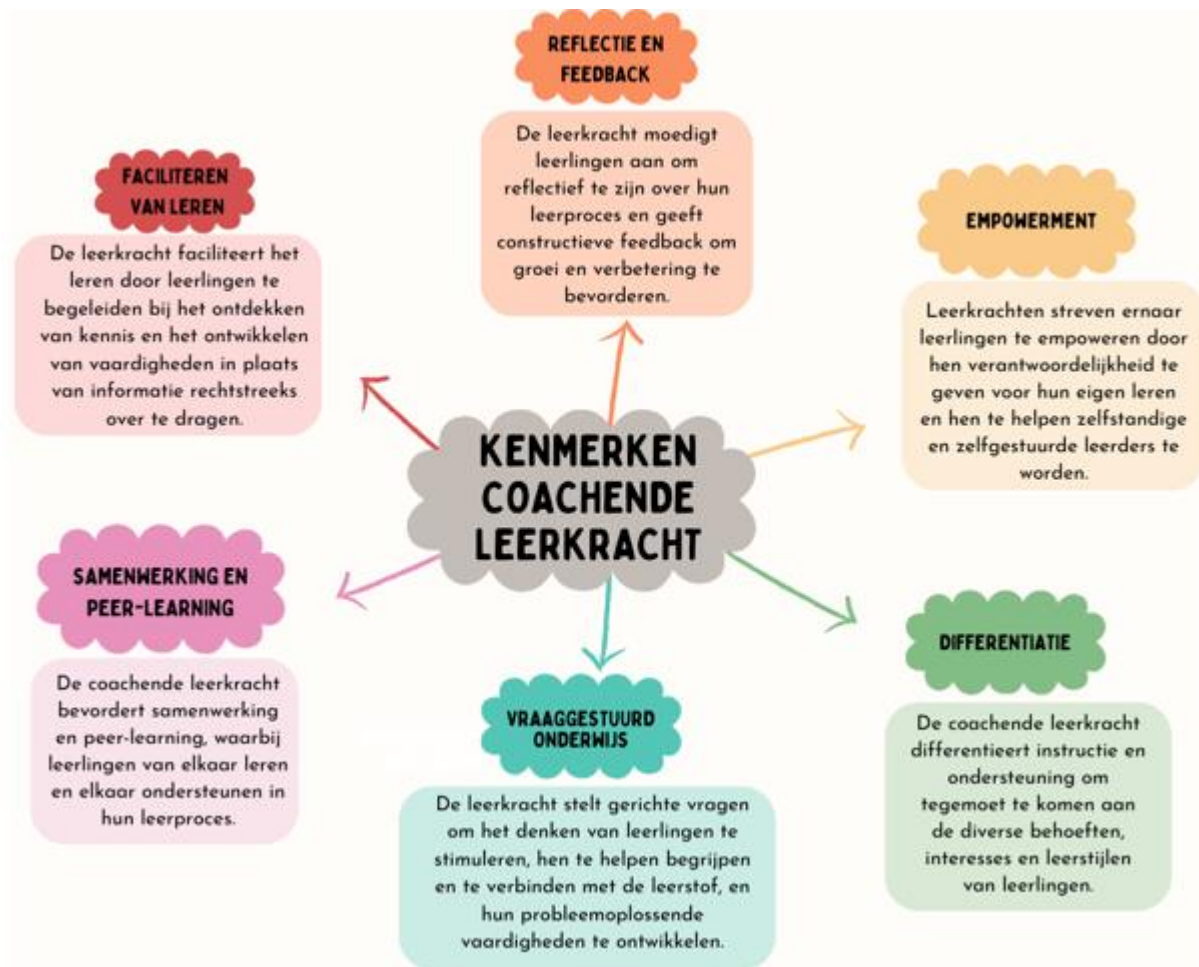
KENMERKEN COACHENDE LEERKRACHT

REFLECTIE EN FEEDBACK

De leerkracht moedigt leerlingen aan om reflectief te zijn over hun leerproces en geeft constructieve feedback om groei en verbetering te bevorderen.

FACILITEREN VAN LEREN

De leerkracht faciliteert het leren door leerlingen te begeleiden bij het ontdekken van kennis en het ontwikkelen van vaardigheden in plaats van informatie rechtstreeks over te dragen.

EMPOWERMENT

Leerkrachten streven ernaar leerlingen te empoweren door hen verantwoordelijkheid te geven voor hun eigen leren en hen te helpen zelfstandige en zelfgestuurde leerders te worden.

SAMENWERKING EN PEER-LEARNING

De coachende leerkracht bevordert samenwerking en peer-learning, waarbij leerlingen van elkaar leren en elkaar ondersteunen in hun leerproces.

VRAAGGESTUURD ONDERWIJS

De leerkracht stelt gerichte vragen om het denken van leerlingen te stimuleren, hen te helpen begrijpen en te verbinden met de leerstof, en hun probleemoplossende vaardigheden te ontwikkelen.

DIFFERENTIATIE

De coachende leerkracht differentieert instructie en ondersteuning om tegemoet te komen aan de diverse behoeften, interesses en leerstijlen van leerlingen.